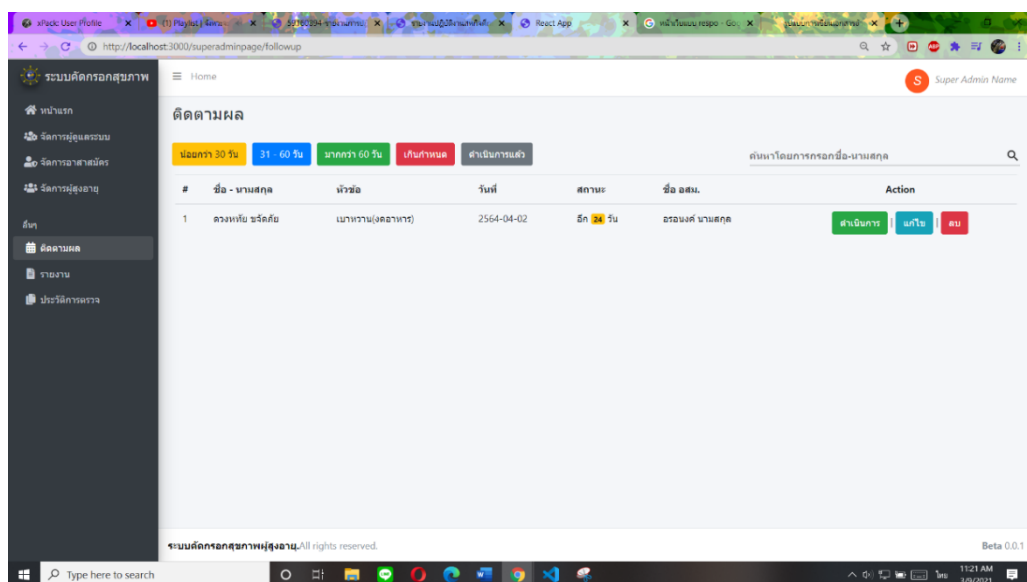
xPack User Profile | (1) Playlist | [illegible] | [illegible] | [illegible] | React App | หน้าในแบบ respo - Go | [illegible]

http://localhost:3000/superadminpage/followup

ระบบคัดกรองสุขภาพ

Home

S Super Admin Name

หน้าแรก
จัดการผู้ดูแลระบบ
จัดการอาสาสมัคร
จัดการผู้สูงอายุ

อื่นๆ
ติดตามผล
รายงาน
ประวัติการตรวจ

ติดตามผล

น้อยกว่า 30 วัน | 31 - 60 วัน | มากกว่า 60 วัน | เกินกำหนด | ดำเนินการแล้ว

ค้นหาโดยการกรอกชื่อ-นามสกุล

| # | ชื่อ - นามสกุล | หัวข้อ | วันที่ | สถานะ | ชื่อ อสม. | Action |
|---|---|---|---|---|---|---|
| 1 | ดวงหทัย ขจัดภัย | เบาหวาน(งดอาหาร) | 2564-04-02 | อีก 24 วัน | อรอนงค์ นามสกุล | ดำเนินการ \| แก้ไข \| ลบ |

ระบบคัดกรองสุขภาพผู้สูงอายุ.All rights reserved.

Beta 0.0.1

Type here to search

11:21 AM
3/9/2021